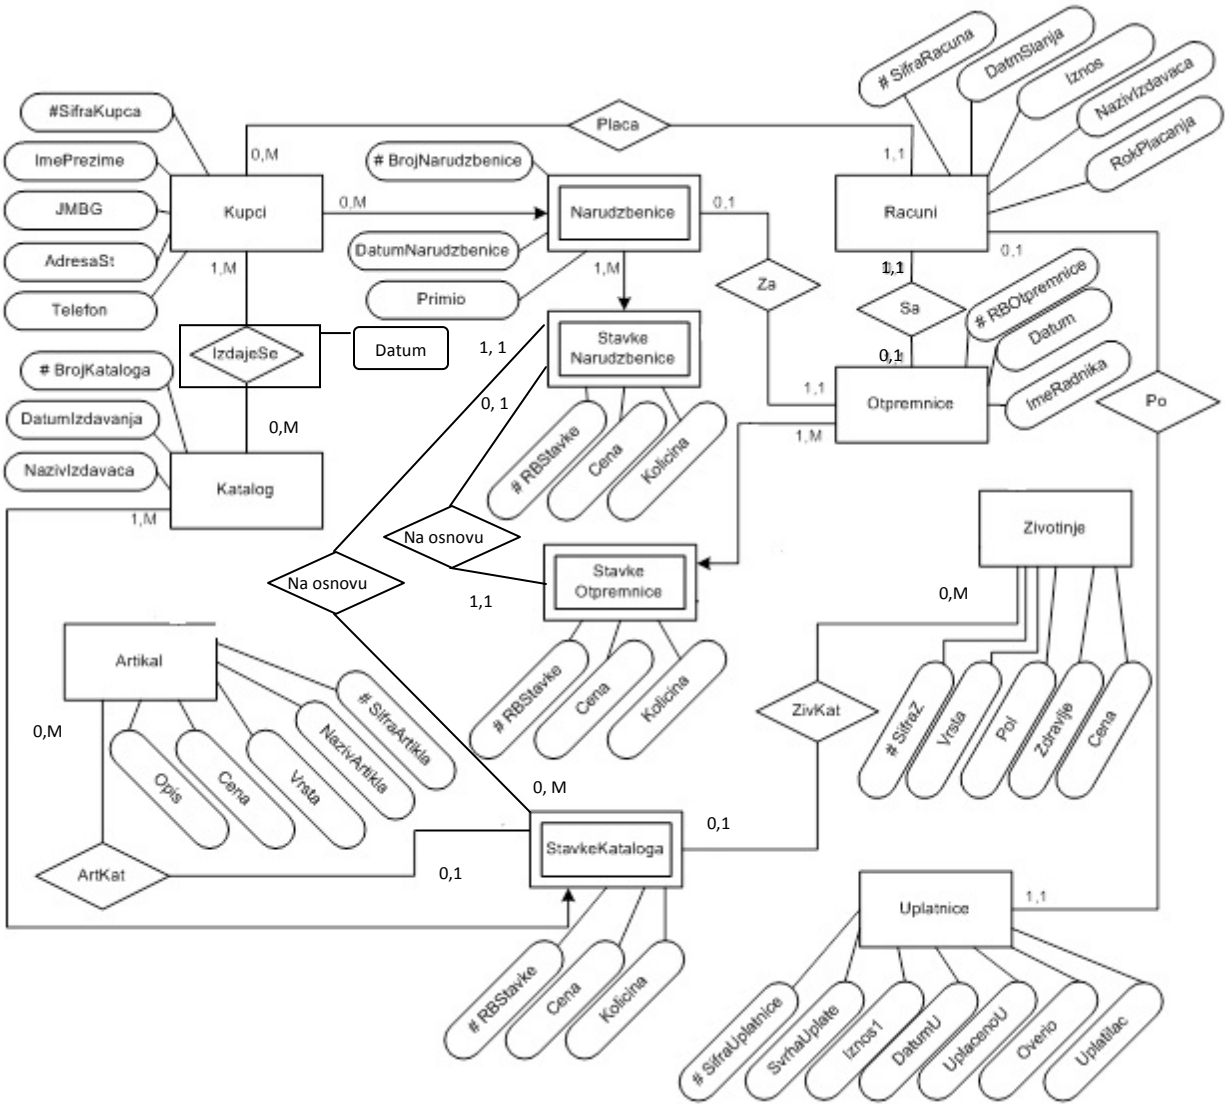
#SifraKupca
ImePrezime
JMBG
AdresaSt
Telefon
Kupci
0,M
Placa
1,1
# SifraRacuna
DatmSlanja
Iznos
NazivIzdavaca
RokPlacanja
Racuni
# BrojNarudzbenice
0,M
Narudzbenice
0,1
DatumNarudzbenice
Primio
1,M
Za
1,1
Sa
0,1
1,M
IzdajeSe
Datum
1, 1
Stavke Narudzbenice
# RBOtpremnice
Datum
ImeRadnika
0,1
1,1
Otpremnice
1,M
Po
# BrojKataloga
DatumIzdavanja
NazivIzdavaca
0,M
Katalog
1,M
0, 1
# RBStavke
Cena
Kolicina
Na osnovu
Na osnovu
1,1
Stavke Otpremnice
Zivotinje
0,M
Artikal
# RBStavke
Cena
Kolicina
# SifraArtikla
NazivArtikla
Vrsta
Cena
Opis
0,M
ZivKat
# SifraZ
Vrsta
Pol
Zdravlje
Cena
0, M
0,1
StavkeKataloga
ArtKat
0,1
1,1
Uplatnice
# RBStavke
Cena
Kolicina
# SifraUplatnice
SvrhaUplate
Iznos1
DatumU
UplacenoU
Overio
Uplatilac